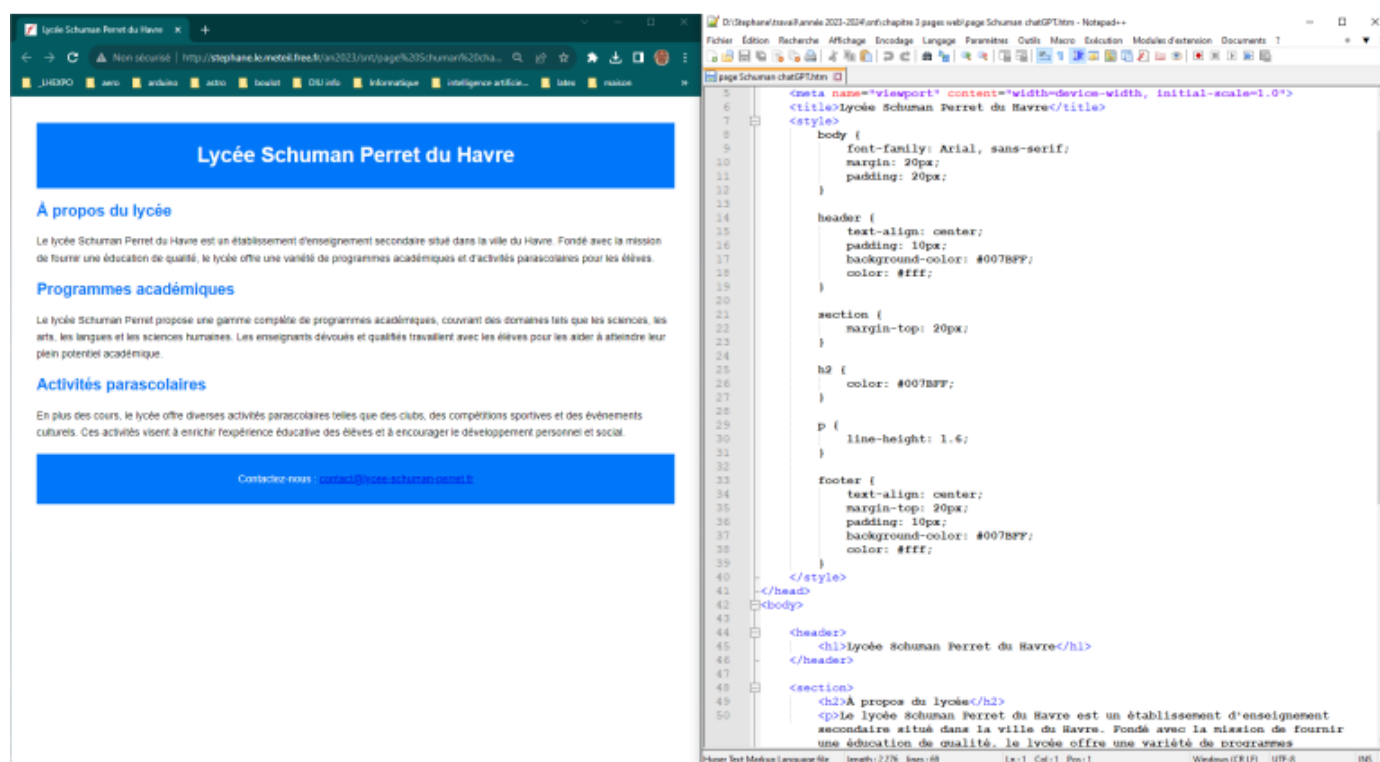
Lycée Schuman Perret du Havre ×
+
Non sécurisé | http://stephane.le.meteil.free.fr/an2023/snt/page%20Schuman%20cha...
_LHEXPO aero arduino astro bouisit DIU info Informatique intelligence artificie... latex maison

Lycée Schuman Perret du Havre

À propos du lycée

Le lycée Schuman Perret du Havre est un établissement d'enseignement secondaire situé dans la ville du Havre. Fondé avec la mission de fournir une éducation de qualité, le lycée offre une variété de programmes académiques et d'activités parascolaires pour les élèves.

Programmes académiques

Le lycée Schuman Perret propose une gamme complète de programmes académiques, couvrant des domaines tels que les sciences, les arts, les langues et les sciences humaines. Les enseignants dévoués et qualifiés travaillent avec les élèves pour les aider à atteindre leur plein potentiel académique.

Activités parascolaires

En plus des cours, le lycée offre diverses activités parascolaires telles que des clubs, des compétitions sportives et des événements culturels. Ces activités visent à enrichir l'expérience éducative des élèves et à encourager le développement personnel et social.

Contactez-nous : contact@lycee-schuman-perret.fr

D:\Stephane\travail\année 2023-2024\snt\chapitre 3 pages web\page Schuman chatGPT.htm - Notepad++
Fichier Édition Recherche Affichage Encodage Langage Paramètres Outils Macro Exécution Modules d'extension Documents ?
page Schuman chatGPT.htm

5 <meta name="viewport" content="width=device-width, initial-scale=1.0">
6 <title>Lycée Schuman Perret du Havre</title>
7 <style>
8 body {
9 font-family: Arial, sans-serif;
10 margin: 20px;
11 padding: 20px;
12 }
13
14 header {
15 text-align: center;
16 padding: 10px;
17 background-color: #007BFF;
18 color: #fff;
19 }
20
21 section {
22 margin-top: 20px;
23 }
24
25 h2 {
26 color: #007BFF;
27 }
28
29 p {
30 line-height: 1.6;
31 }
32
33 footer {
34 text-align: center;
35 margin-top: 20px;
36 padding: 10px;
37 background-color: #007BFF;
38 color: #fff;
39 }
40 </style>
41 </head>
42 <body>
43
44 <header>
45 <h1>Lycée Schuman Perret du Havre</h1>
46 </header>
47
48 <section>
49 <h2>À propos du lycée</h2>
50 <p>Le lycée Schuman Perret du Havre est un établissement d'enseignement secondaire situé dans la ville du Havre. Fondé avec la mission de fournir une éducation de qualité, le lycée offre une variété de programmes

Hyper Text Markup Language file length : 2 776 lines : 68 Ln : 1 Col : 1 Pos : 1 Windows (CR LF) UTF-8 INS